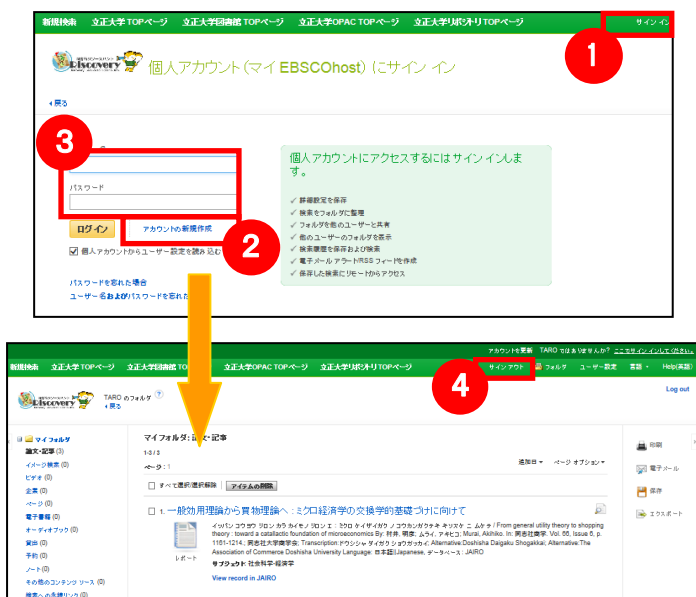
新規検索 立正大学 TOPページ 立正大学図書館 TOPページ 立正大学OPAC TOPページ 立正大学リポジトリTOPページ サイン イン

1

Discovery

個人アカウント（マイ EBSCOhost）にサイン イン

◂ 戻る

3

パスワード

ログイン

アカウントの新規作成

2

個人アカウントからユーザー設定を読み込む

パスワードを忘れた場合

ユーザー名およびパスワードを忘れた

個人アカウントにアクセスするにはサイン インします。

✓ 詳細設定を保存
✓ 検索をフォルダに整理
✓ フォルダを他のユーザーと共有
✓ 他のユーザーのフォルダを表示
✓ 検索履歴を保存および検索
✓ 電子メール アラート/RSS フィードを作成
✓ 保存した検索にリモートからアクセス

アカウントを更新 TARO ではありませんか? ここでサイン インしてください。

新規検索 立正大学 TOPページ 立正大学図書館 TOPページ 立正大学OPAC TOPページ 立正大学リポジトリTOPページ

4

サインアウト フォルダ ユーザー設定 言語 Help(英語)

Log out

Discovery

TARO のフォルダ

◂ 戻る

マイフォルダ

論文・記事 (3)

イメージ検索 (0)

ビデオ (0)

企業 (0)

ページ (0)

電子書籍 (0)

オーディオブック (0)

雑出 (0)

予約 (0)

ノート (0)

その他のコンテンツ ソース (0)

マイフォルダ: 論文・記事

1-3 / 3

ページ: 1

追加日 ▾ ページ オプション ▾

すべて選択/選択解除 アイテムの削除

1. 一般効用理論から費用理論へ：ミクロ経済学の交換学的基礎づけに向けて

イッパン コウヨウ リロン カラ カイモノ リロン エ : ミクロ ケイザイガク ノ コウカンガクテキ キソズケ ニ ムケテ / From general utility theory to shopping theory : toward a catallactic foundation of microeconomics By: 村井, 明彦; ムライ, アキヒコ; Murai, Akihiko. In: 同志社商学. Vol. 66, Issue 6, p. 1161-1214.; 同志社大学商学会; Transcription:ドウシシャ ダイガク ショウガッカイ; Alternative:Doshisha Daigaku Shogakkai; Alternative:The Association of Commerce Doshisha University Language: 日本語|Japanese, データベース: JAIRO

サブジェクト: 社会科学-経済学

レポート

View record in JAIRO

印刷

電子メール

保存

エクスポート